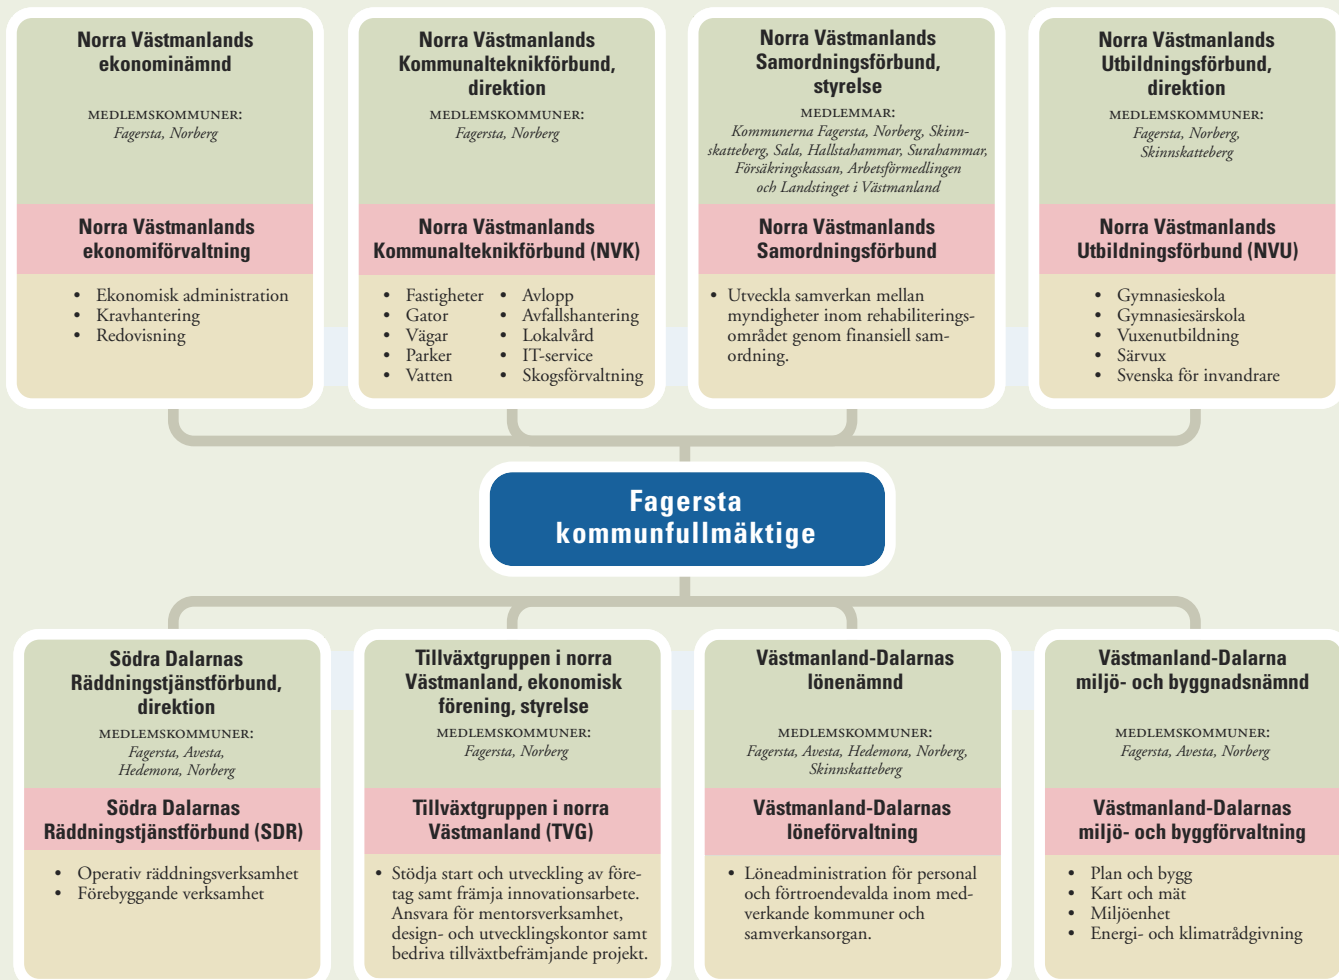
Norra Västmanlands ekonominämnd

MEDLEMSKOMMUNER:
Fagersta, Norberg

Norra Västmanlands ekonomiförvaltning

- Ekonomisk administration
- Kravhantering
- Redovisning

Norra Västmanlands Kommunalteknikförbund, direktion

MEDLEMSKOMMUNER:
Fagersta, Norberg

Norra Västmanlands Kommunalteknikförbund (NVK)

- Fastigheter
- Gator
- Vägar
- Parker
- Vatten
- Avlopp
- Avfallshantering
- Lokalvård
- IT-service
- Skogsförvaltning

Norra Västmanlands Samordningsförbund, styrelse

MEDLEMMAR:
Kommunerna Fagersta, Norberg, Skinnskatteberg, Sala, Hallstahammar, Surahammar, Försäkringskassan, Arbetsförmedlingen och Landstinget i Västmanland

Norra Västmanlands Samordningsförbund

- Utveckla samverkan mellan myndigheter inom rehabiliteringsområdet genom finansiell samordning.

Norra Västmanlands Utbildningsförbund, direktion

MEDLEMSKOMMUNER:
Fagersta, Norberg, Skinnskatteberg

Norra Västmanlands Utbildningsförbund (NVU)

- Gymnasieskola
- Gymnasiesärskola
- Vuxenutbildning
- Särvux
- Svenska för invandrare

Fagersta kommunfullmäktige

Södra Dalarnas Räddningstjänstförbund, direktion

MEDLEMSKOMMUNER:
Fagersta, Avesta, Hedemora, Norberg

Södra Dalarnas Räddningstjänstförbund (SDR)

- Operativ räddningsverksamhet
- Förebyggande verksamhet

Tillväxtgruppen i norra Västmanland, ekonomisk förening, styrelse

MEDLEMSKOMMUNER:
Fagersta, Norberg

Tillväxtgruppen i norra Västmanland (TVG)

- Stödja start och utveckling av företag samt främja innovationsarbete. Ansvara för mentorsverksamhet, design- och utvecklingskontor samt bedriva tillväxtbefrämjande projekt.

Västmanland-Dalarnas lönenämnd

MEDLEMSKOMMUNER:
Fagersta, Avesta, Hedemora, Norberg, Skinnskatteberg

Västmanland-Dalarnas löneförvaltning

- Löneadministration för personal och förtroendevalda inom medverkande kommuner och samverkansorgan.

Västmanland-Dalarna miljö- och byggnadsnämnd

MEDLEMSKOMMUNER:
Fagersta, Avesta, Norberg

Västmanland-Dalarnas miljö- och byggförvaltning

- Plan och bygg
- Kart och mät
- Miljöenhet
- Energi- och klimatrådgivning